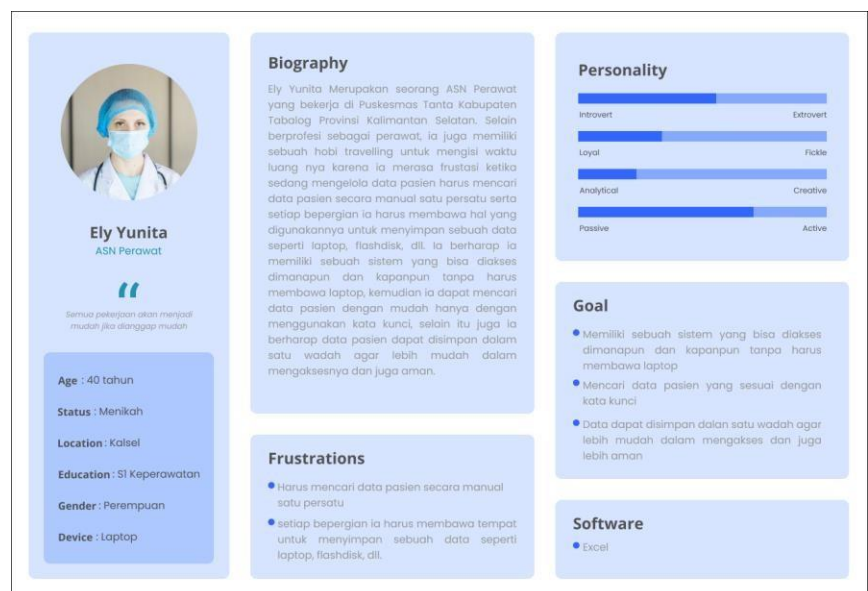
Ely Yunita
ASN Perawat

"

Semua pekerjaan akan menjadi mudah jika dianggap mudah

Age : 40 tahun

Status : Menikah

Location : Kalsel

Education : S1 Keperawatan

Gender : Perempuan

Device : Laptop

Biography

Ely Yunita Merupakan seorang ASN Perawat yang bekerja di Puskesmas Tanta Kabupaten Tabalog Provinsi Kalimantan Selatan. Selain berprofesi sebagai perawat, ia juga memiliki sebuah hobi travelling untuk mengisi waktu luang nya karena ia merasa frustasi ketika sedang mengelola data pasien harus mencari data pasien secara manual satu persatu serta setiap bepergian ia harus membawa hal yang digunakannya untuk menyimpan sebuah data seperti laptop, flashdisk, dll. Ia berharap ia memiliki sebuah sistem yang bisa diakses dimanapun dan kapanpun tanpa harus membawa laptop, kemudian ia dapat mencari data pasien dengan mudah hanya dengan menggunakan kata kunci, selain itu juga ia berharap data pasien dapat disimpan dalam satu wadah agar lebih mudah dalam mengaksesnya dan juga aman.

Frustrations

• Harus mencari data pasien secara manual satu persatu

• setiap bepergian ia harus membawa tempat untuk menyimpan sebuah data seperti laptop, flashdisk, dll.

Personality

Introvert Extrovert

Loyal Fickle

Analytical Creative

Passive Active

Goal

• Memiliki sebuah sistem yang bisa diakses dimanapun dan kapanpun tanpa harus membawa laptop

• Mencari data pasien yang sesuai dengan kata kunci

• Data dapat disimpan dalan satu wadah agar lebih mudah dalam mengakses dan juga lebih aman

Software

• Excel